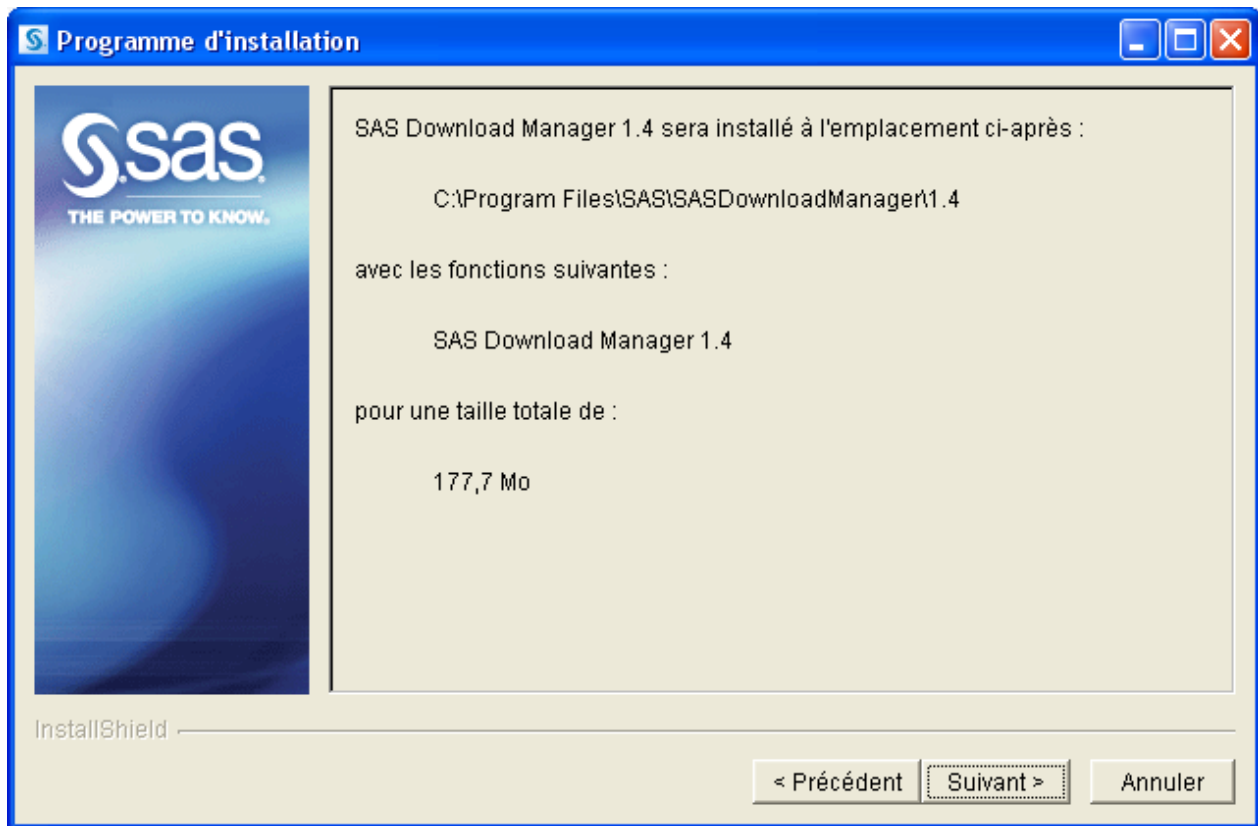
Programme d'installation

sas
THE POWER TO KNOW.

SAS Download Manager 1.4 sera installé à l'emplacement ci-après :

C:\Program Files\SAS\SASDownloadManager\1.4

avec les fonctions suivantes :

SAS Download Manager 1.4

pour une taille totale de :

177,7 Mo

InstallShield

< Précédent | Suivant > | Annuler